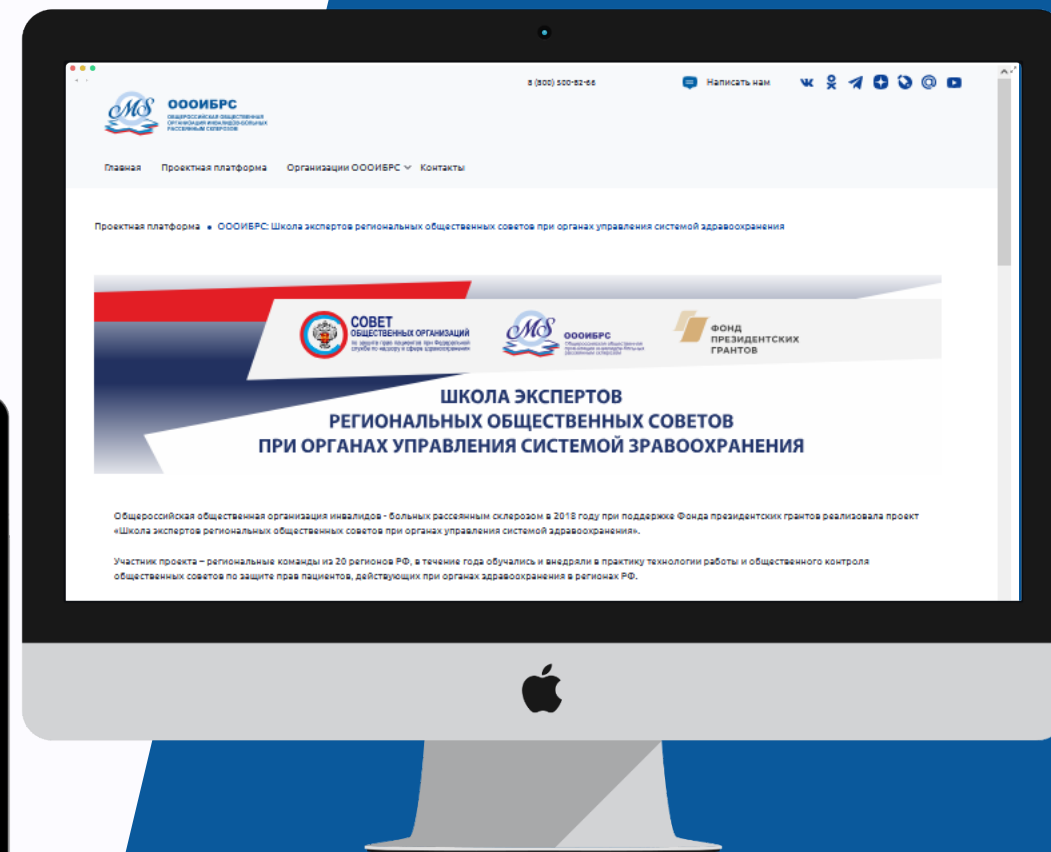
8 (800) 500-52-66

Написать нам

MS ОООИБРС
ОБЩЕРОССИЙСКАЯ ОБЩЕСТВЕННАЯ ОРГАНИЗАЦИЯ ИНВАЛИДОВ-БОЛЬНЫХ РАССЕЯННЫМ СКЛЕРОЗОМ

Главная Проектная платформа Организации ОООИБРС Контакты

Проектная платформа • ОООИБРС: Школа экспертов региональных общественных советов при органах управления системой здравоохранения

СОВЕТ ОБЩЕСТВЕННЫХ ОРГАНИЗАЦИЙ
по защите прав пациентов при Федеральной службе по надзору в сфере здравоохранения

MS ОООИБРС
Общероссийская общественная организация инвалидов-больных рассеянным склерозом

ФОНД ПРЕЗИДЕНТСКИХ ГРАНТОВ

ШКОЛА ЭКСПЕРТОВ
РЕГИОНАЛЬНЫХ ОБЩЕСТВЕННЫХ СОВЕТОВ
ПРИ ОРГАНАХ УПРАВЛЕНИЯ СИСТЕМОЙ ЗДРАВООХРАНЕНИЯ

Общероссийская общественная организация инвалидов - больных рассеянным склерозом в 2018 году при поддержке Фонда президентских грантов реализовала проект «Школа экспертов региональных общественных советов при органах управления системой здравоохранения».

Участник проекта – региональные команды из 20 регионов РФ, в течение года обучались и внедряли в практику технологии работы и общественного контроля общественных советов по защите прав пациентов, действующих при органах здравоохранения в регионах РФ.